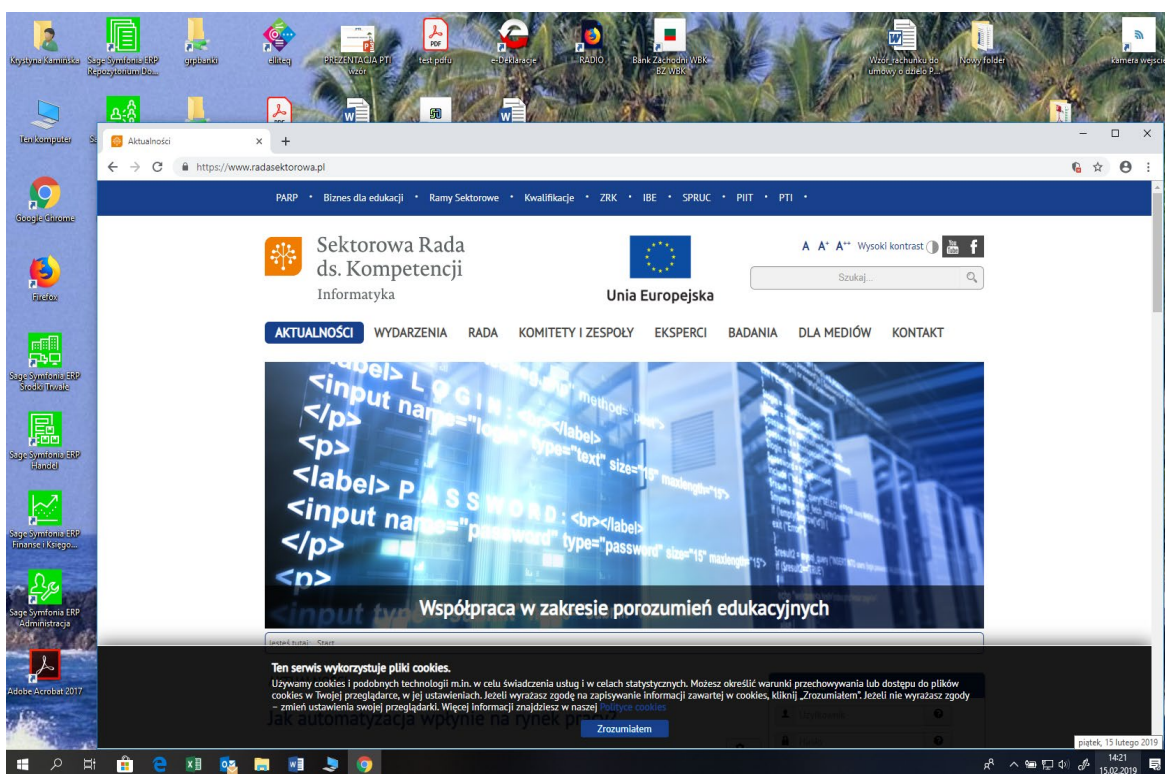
Krystyna Kamińska
Sage Symfonia ERP Repozytorium Do...
grpbanki
eliteq
PREZENTACJA PTI wzór
test pdfu
e-Deklaracje
RADIO
Bank Zachodni WBK BZ WBK
Wzor_rachunku do umowy o dzieło P...
Nowy folder
kamera wejscie

Ten komputer
Google Chrome
Firefox
Sage Symfonia ERP Środki Trwałe
Sage Symfonia ERP Handel
Sage Symfonia ERP Finanse i Księgo...
Sage Symfonia ERP Administracja
Adobe Acrobat 2017

Aktualności

https://www.radasektorowa.pl

PARP • Biznes dla edukacji • Ramy Sektorowe • Kwalifikacje • ZRK • IBE • SPRUC • PIIT • PTI •

Sektorowa Rada ds. Kompetencji Informatyka

Unia Europejska

A A+ A++ Wysoki kontrast

Szukaj...

AKTUALNOŚCI WYDARZENIA RADA KOMITETY I ZESPOŁY EKSPERCI BADANIA DLA MEDIÓW KONTAKT

<label> LOGIN: <br></label>
<input name="login" type="text" size="15" maxlength="15">
</p>
<p>
<label> PASSWORD: <br></label>
<input name="password" type="password" size="15" maxlength="15">
</p>
<p>

Współpraca w zakresie porozumień edukacyjnych

Jesteś tutaj: Start

Ten serwis wykorzystuje pliki cookies.

Używamy cookies i podobnych technologii m.in. w celu świadczenia usług i w celach statystycznych. Możesz określić warunki przechowywania lub dostępu do plików cookies w Twojej przeglądarce, w jej ustawieniach. Jeżeli wyrażasz zgodę na zapisywanie informacji zawartej w cookies, kliknij „Zrozumiałem". Jeżeli nie wyrażasz zgody – zmień ustawienia swojej przeglądarki. Więcej informacji znajdziesz w naszej Polityce cookies

Zrozumiałem

Jak automatyzacja wpłynie na rynek pracy?

Użytkownik
Hasło

piątek, 15 lutego 2019
14:21
15.02.2019